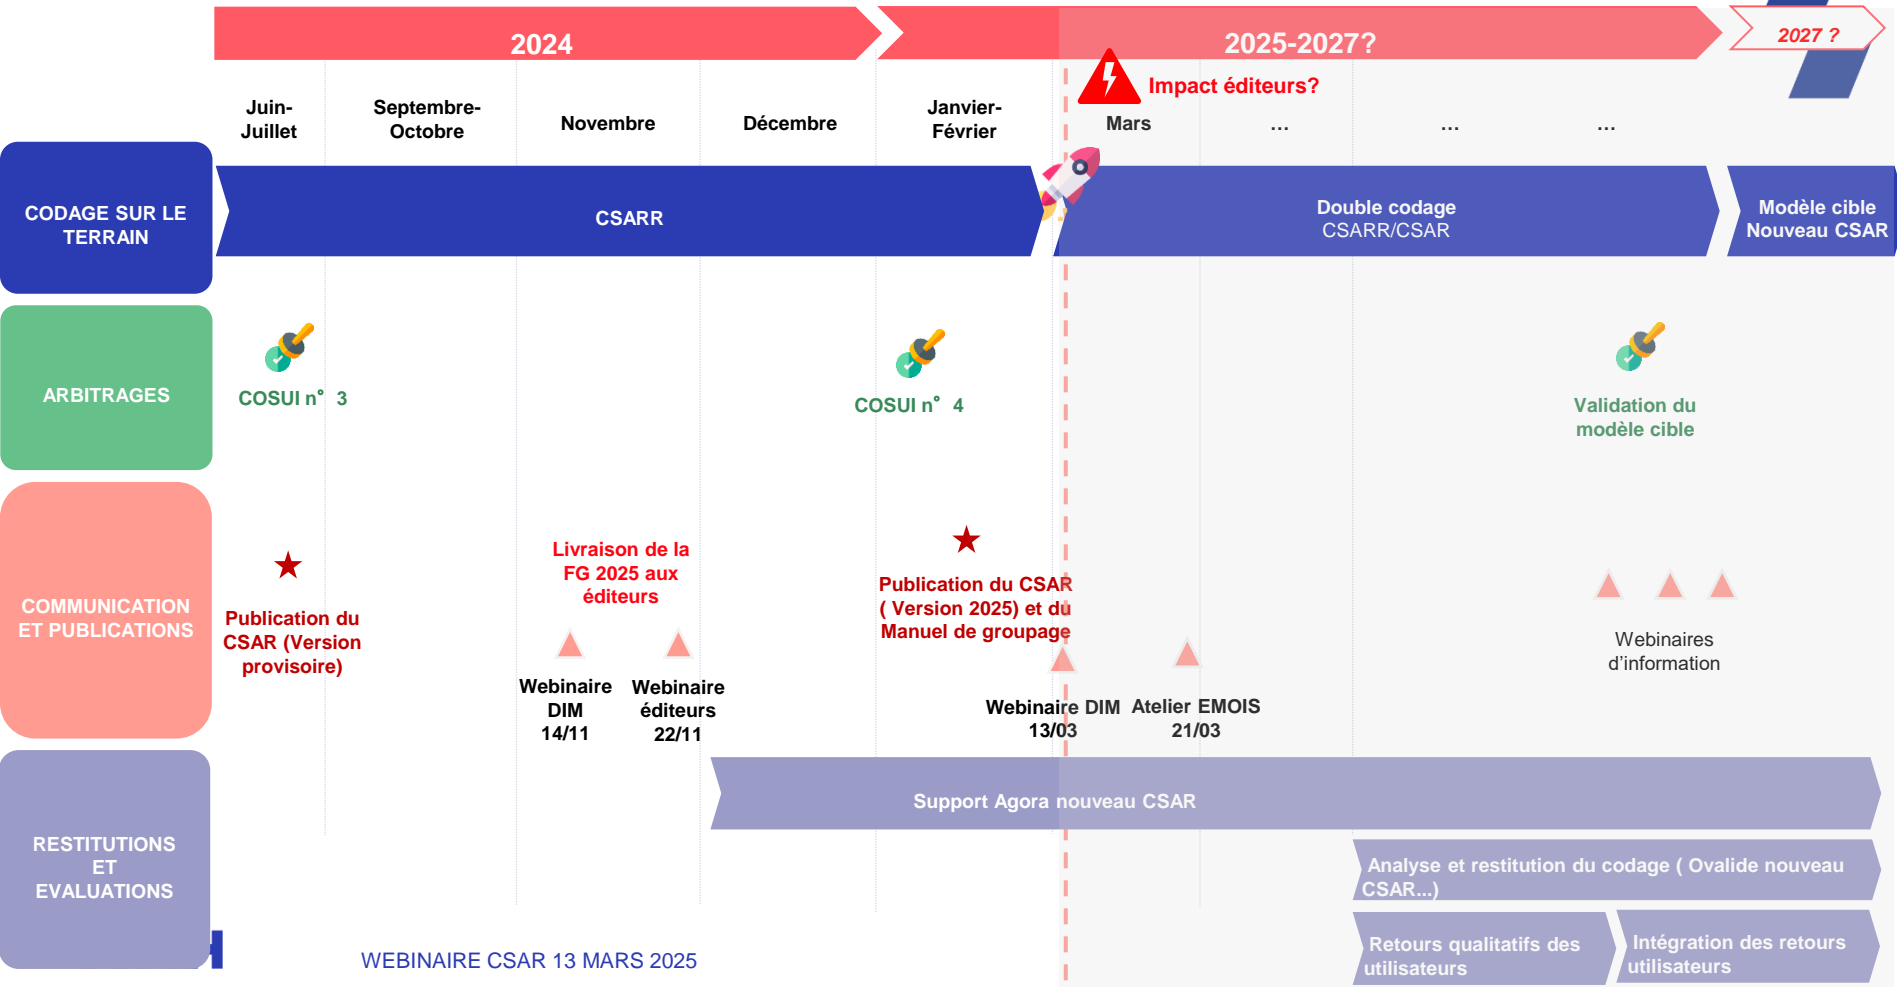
2024

2025-2027?

2027 ?

Juin-Juillet

Septembre-Octobre

Novembre

Décembre

Janvier-Février

Impact éditeurs?

Mars

...

...

...

CODAGE SUR LE TERRAIN

CSARR

Double codage CSARR/CSAR

Modèle cible Nouveau CSAR

ARBITRAGES

COSUI n° 3

COSUI n° 4

Validation du modèle cible

COMMUNICATION ET PUBLICATIONS

Publication du CSAR (Version provisoire)

Livraison de la FG 2025 aux éditeurs

Publication du CSAR ( Version 2025) et du Manuel de groupage

Webinaires d'information

Webinaire DIM 14/11

Webinaire éditeurs 22/11

Webinaire DIM 13/03

Atelier EMOIS 21/03

RESTITUTIONS ET EVALUATIONS

Support Agora nouveau CSAR

Analyse et restitution du codage ( Ovalide nouveau CSAR...)

Retours qualitatifs des utilisateurs

Intégration des retours utilisateurs

WEBINAIRE CSAR 13 MARS 2025